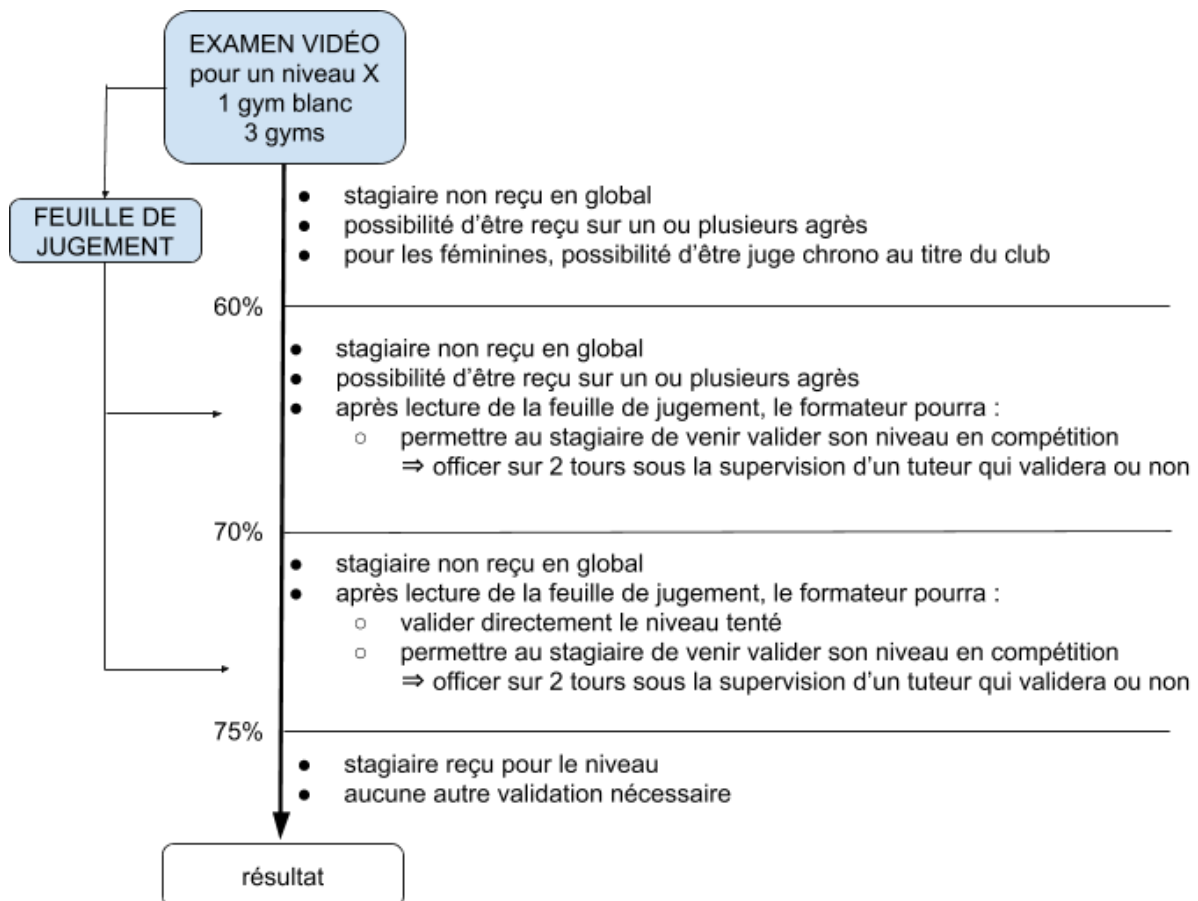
EXAMEN VIDÉO
pour un niveau X
1 gym blanc
3 gyms

FEUILLE DE JUGEMENT

- stagiaire non reçu en global
- possibilité d'être reçu sur un ou plusieurs agrès
- pour les féminines, possibilité d'être juge chrono au titre du club

60%

- stagiaire non reçu en global
- possibilité d'être reçu sur un ou plusieurs agrès
- après lecture de la feuille de jugement, le formateur pourra :
  - permettre au stagiaire de venir valider son niveau en compétition
    ⇒ officer sur 2 tours sous la supervision d'un tuteur qui validera ou non

70%

- stagiaire non reçu en global
- après lecture de la feuille de jugement, le formateur pourra :
  - valider directement le niveau tenté
  - permettre au stagiaire de venir valider son niveau en compétition
    ⇒ officer sur 2 tours sous la supervision d'un tuteur qui validera ou non

75%

- stagiaire reçu pour le niveau
- aucune autre validation nécessaire

résultat